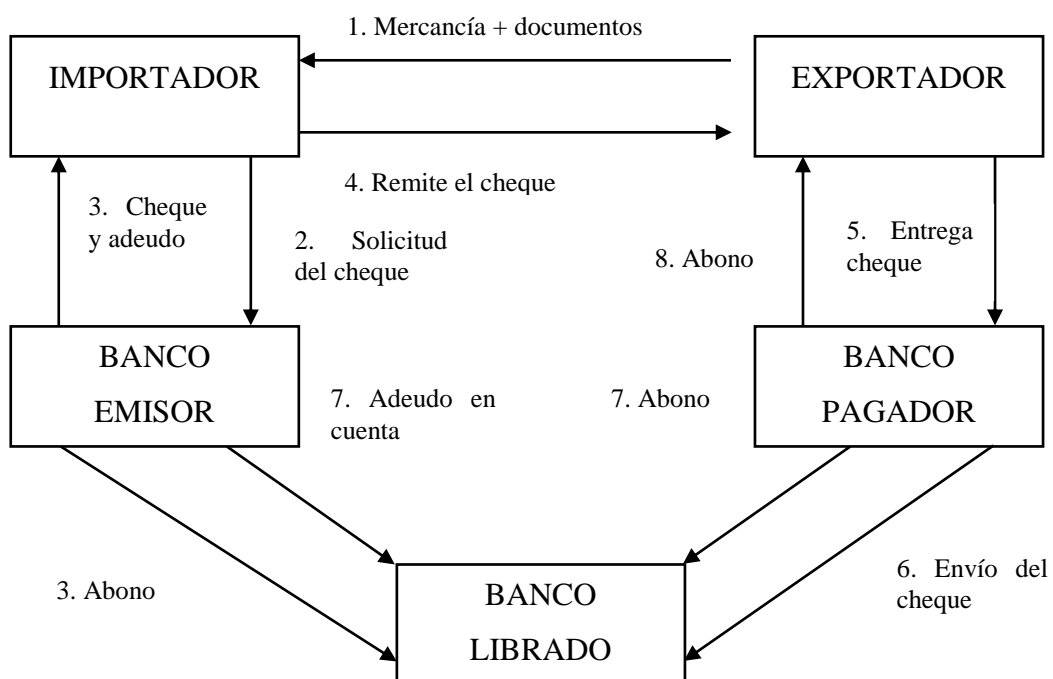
1. Mercancía + documentos

IMPORTADOR

EXPORTADOR

4. Remite el cheque

3. Cheque y adeudo

2. Solicitud del cheque

8. Abono

5. Entrega cheque

BANCO EMISOR

7. Adeudo en cuenta

7. Abono

BANCO PAGADOR

3. Abono

BANCO LIBRADO

6. Envío del cheque